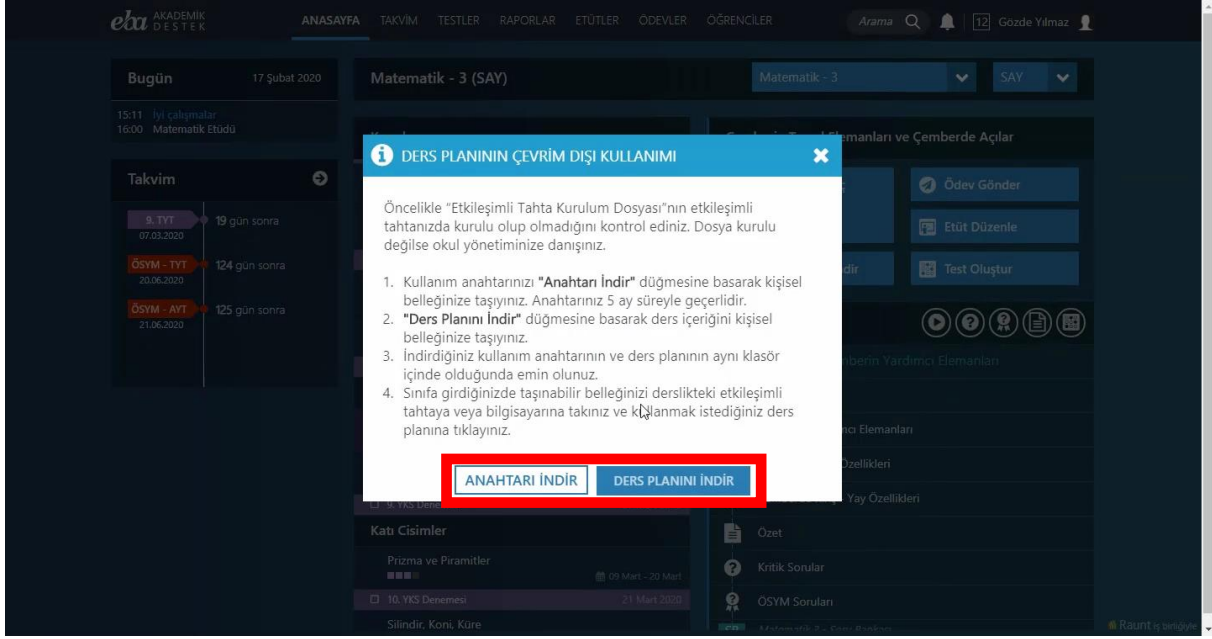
eba AKADEMİK DESTEK

ANASAYFA TAKVİM TESTLER RAPORLAR ETÜTLER ÖDEVLER ÖĞRENCİLER

Arama

12 Gözde Yılmaz

Bugün 17 Şubat 2020

15:11 İyi çalışmalar
16:00 Matematik Etüdü

Takvim

9. TYT 07.03.2020 19 gün sonra

ÖSYM - TYT 20.06.2020 124 gün sonra

ÖSYM - AYT 21.06.2020 125 gün sonra

Matematik - 3 (SAY)

Matematik - 3

SAY

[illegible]manları ve Çemberde Açılar

Ödev Gönder

Etüt Düzenle

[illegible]dir

Test Oluştur

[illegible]mberin Yardımcı Elemanları

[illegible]ncı Elemanları

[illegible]Özellikleri

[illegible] Yay Özellikleri

DERS PLANININ ÇEVRİM DIŞI KULLANIMI

Öncelikle "Etkileşimli Tahta Kurulum Dosyası"nın etkileşimli tahtanızda kurulu olup olmadığını kontrol ediniz. Dosya kurulu değilse okul yönetiminize danışınız.

1. Kullanım anahtarınızı "Anahtarı İndir" düğmesine basarak kişisel belleğinize taşıyınız. Anahtarınız 5 ay süreyle geçerlidir.
2. "Ders Planını İndir" düğmesine basarak ders içeriğini kişisel belleğinize taşıyınız.
3. İndirdiğiniz kullanım anahtarının ve ders planının aynı klasör içinde olduğunda emin olunuz.
4. Sınıfa girdiğinizde taşınabilir belleğinizi derslikteki etkileşimli tahtaya veya bilgisayarına takınız ve kullanmak istediğiniz ders planına tıklayınız.

ANAHTARI İNDİR

DERS PLANINI İNDİR

9. YKS Dene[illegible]

Katı Cisimler

Prizma ve Piramitler

09 Mart - 20 Mart

10. YKS Denemesi 21 Mart 2020

Silindir, Koni, Küre

Özet

Kritik Sorular

ÖSYM Soruları

Raunt iş birliğiyle